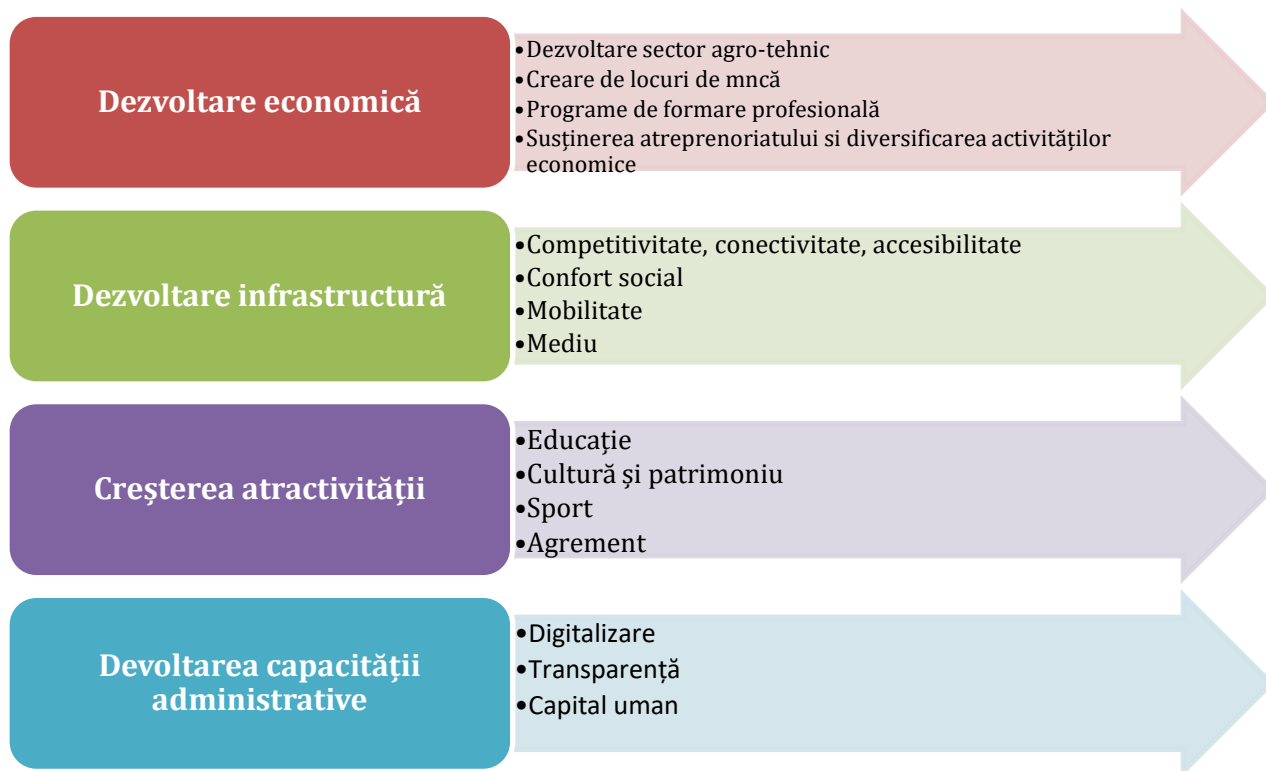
Dezvoltare economică

•Dezvoltare sector agro-tehnic
•Creare de locuri de mncă
•Programe de formare profesională
•Susținerea atreprenoriatului si diversificarea activităților economice

Dezvoltare infrastructură

•Competitivitate, conectivitate, accesibilitate
•Confort social
•Mobilitate
•Mediu

Creșterea atractivității

•Educație
•Cultură și patrimoniu
•Sport
•Agrement

Devoltarea capacității administrative

•Digitalizare
•Transparență
•Capital uman